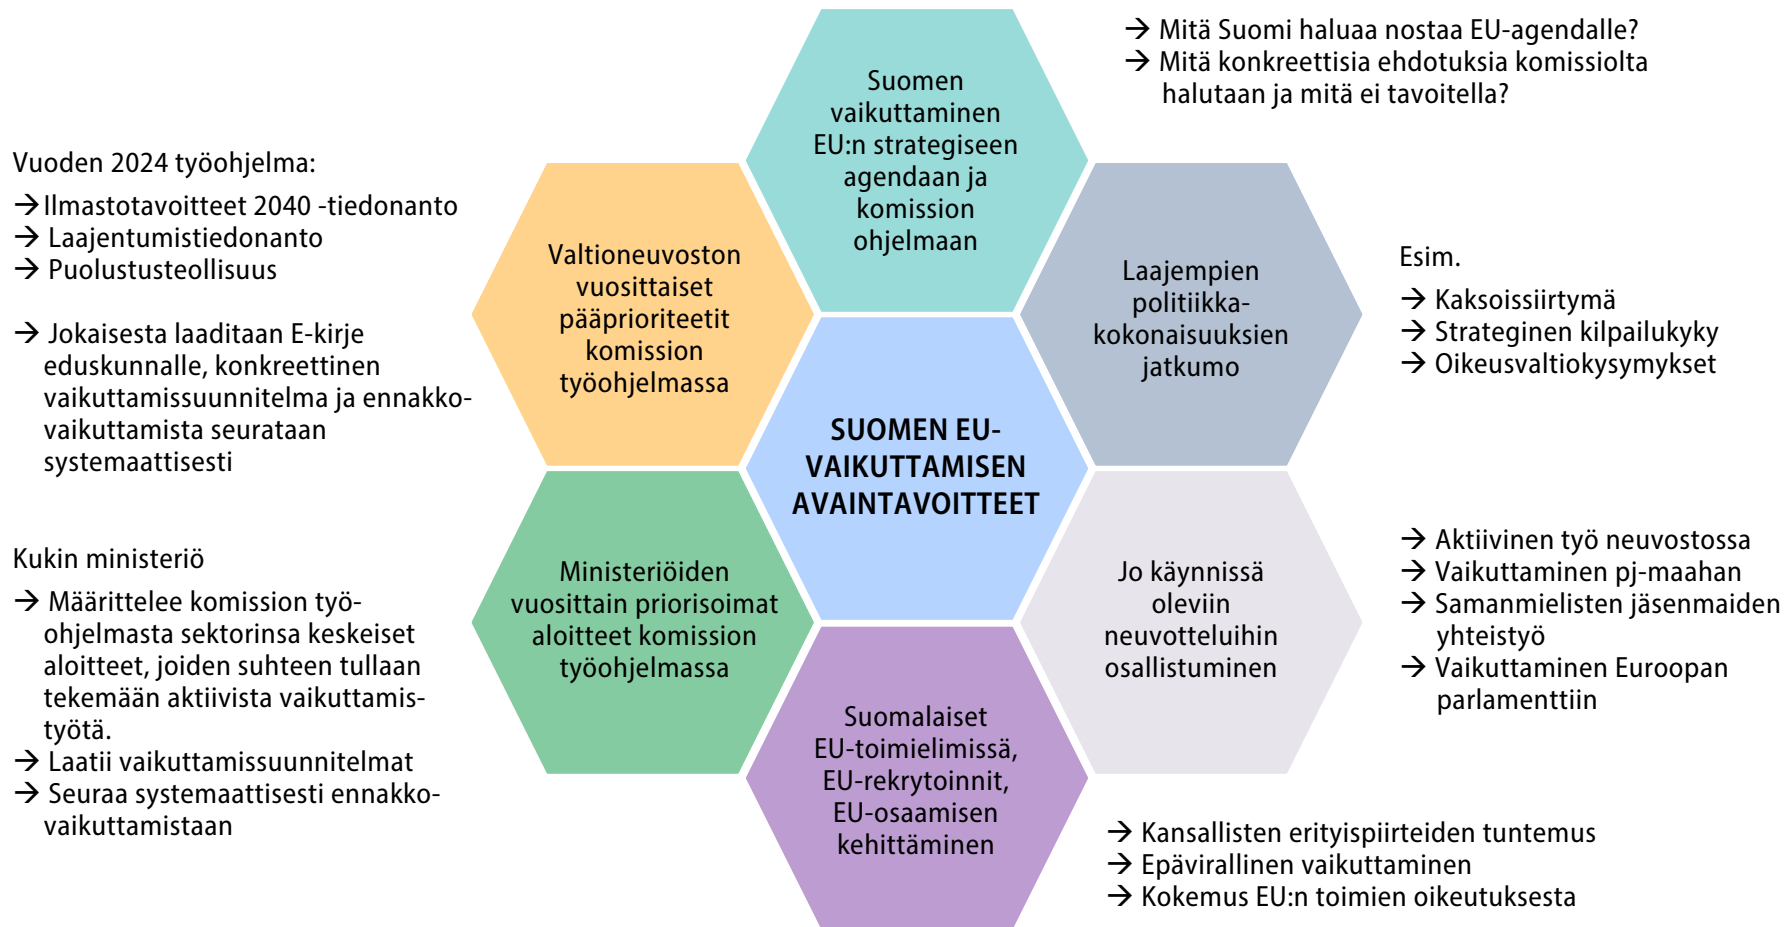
→ Mitä Suomi haluaa nostaa EU-agendalle?
→ Mitä konkreettisia ehdotuksia komissiolta halutaan ja mitä ei tavoitella?

Suomen vaikuttaminen EU:n strategiseen agendaan ja komission ohjelmaan

Vuoden 2024 työohjelma:
→ Ilmastotavoitteet 2040 -tiedonanto
→ Laajentumistiedonanto
→ Puolustusteollisuus

→ Jokaisesta laaditaan E-kirje eduskunnalle, konkreettinen vaikuttamissuunnitelma ja ennakkovaikuttamista seurataan systemaattisesti

Valtioneuvoston vuosittaiset pääprioriteetit komission työohjelmassa

Laajempien politiikkakokonaisuuksien jatkumo

Esim.
→ Kaksoissiirtymä
→ Strateginen kilpailukyky
→ Oikeusvaltiokysymykset

SUOMEN EU-VAIKUTTAMISEN AVAINTAVOITTEET

Kukin ministeriö
→ Määrittelee komission työohjelmasta sektorinsa keskeiset aloitteet, joiden suhteen tullaan tekemään aktiivista vaikuttamistyötä.
→ Laatii vaikuttamissuunnitelmat
→ Seuraa systemaattisesti ennakkovaikuttamistaan

Ministeriöiden vuosittain priorisoimat aloitteet komission työohjelmassa

Jo käynnissä oleviin neuvotteluihin osallistuminen

→ Aktiivinen työ neuvostossa
→ Vaikuttaminen pj-maahan
→ Samanmielisten jäsenmaiden yhteistyö
→ Vaikuttaminen Euroopan parlamenttiin

Suomalaiset EU-toimielimissä, EU-rekrytoinnit, EU-osaamisen kehittäminen

→ Kansallisten erityispiirteiden tuntemus
→ Epävirallinen vaikuttaminen
→ Kokemus EU:n toimien oikeutuksesta